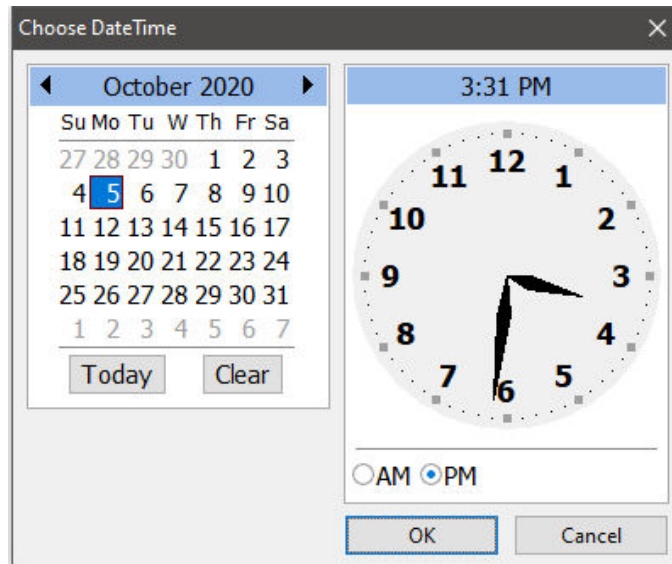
Choose DateTime ×

October 2020

| Su | Mo | Tu | W | Th | Fr | Sa |
|---|---|---|---|---|---|---|
| 27 | 28 | 29 | 30 | 1 | 2 | 3 |
| 4 | 5 | 6 | 7 | 8 | 9 | 10 |
| 11 | 12 | 13 | 14 | 15 | 16 | 17 |
| 18 | 19 | 20 | 21 | 22 | 23 | 24 |
| 25 | 26 | 27 | 28 | 29 | 30 | 31 |
| 1 | 2 | 3 | 4 | 5 | 6 | 7 |

Today Clear

3:31 PM

12 1 2 3 4 5 6 7 8 9 10 11

AM PM

OK Cancel